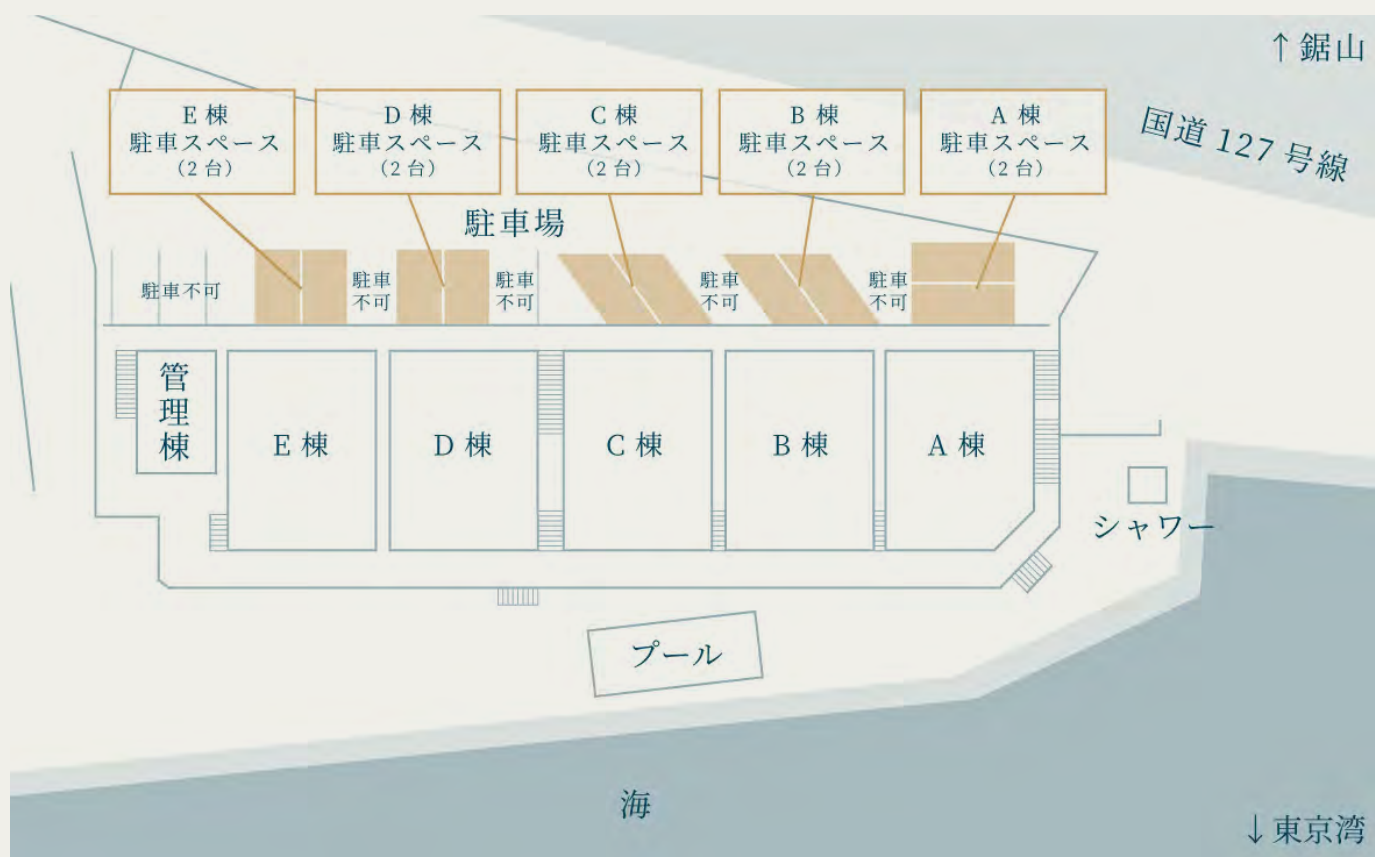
↑鋸山

国道 127 号線

E 棟
駐車スペース
（2 台）

D 棟
駐車スペース
（2 台）

C 棟
駐車スペース
（2 台）

B 棟
駐車スペース
（2 台）

A 棟
駐車スペース
（2 台）

駐車場

駐車不可

駐車
不可

駐車
不可

駐車
不可

駐車
不可

管
理
棟

E 棟

D 棟

C 棟

B 棟

A 棟

シャワー

プール

海

↓東京湾